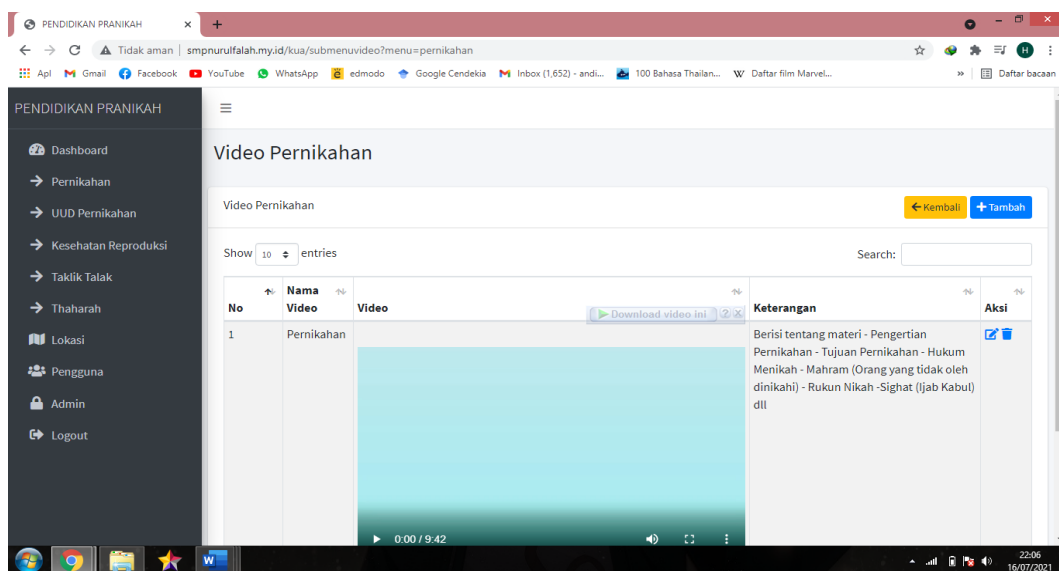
PENDIDIKAN PRANIKAH ×
+

Tidak aman | smpnurulfalah.my.id/kua/submenuvideo?menu=pernikahan

Apl Gmail Facebook YouTube WhatsApp edmodo Google Cendekia Inbox (1,652) - andi... 100 Bahasa Thailan... Daftar film Marvel... » Daftar bacaan

PENDIDIKAN PRANIKAH

Dashboard
Pernikahan
UUD Pernikahan
Kesehatan Reproduksi
Taklik Talak
Thaharah
Lokasi
Pengguna
Admin
Logout

Video Pernikahan

Video Pernikahan

Kembali
Tambah

Show 10 entries

Search:

| No | Nama Video | Video | Keterangan | Aksi |
|---|---|---|---|---|
| 1 | Pernikahan | Download video ini ? X 0:00 / 9:42 | Berisi tentang materi - Pengertian Pernikahan - Tujuan Pernikahan - Hukum Menikah - Mahram (Orang yang tidak oleh dinikahi) - Rukun Nikah -Sighat (Ijab Kabul) dll | |

22:06
16/07/2021